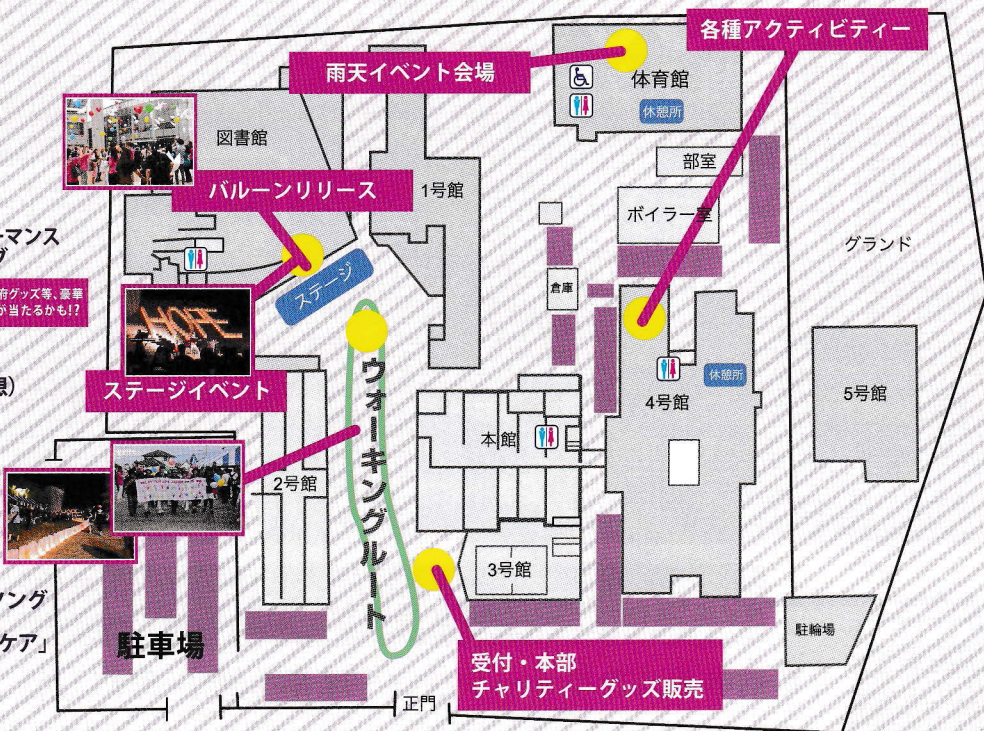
雨天イベント会場

各種アクティビティー

体育館

休憩所

図書館

部室

バルーンリリース

1号館

ボイラー室

ーマンス
グ

グランド

府グッズ等、豪華
が当たるかも!?

ステージ

倉庫

ステージイベント

ウォーキングルート

休憩所

4号館

5号館

想)

本館

2号館

3号館

ング

ケア」

駐輪場

駐車場

受付・本部
チャリティーグッズ販売

正門